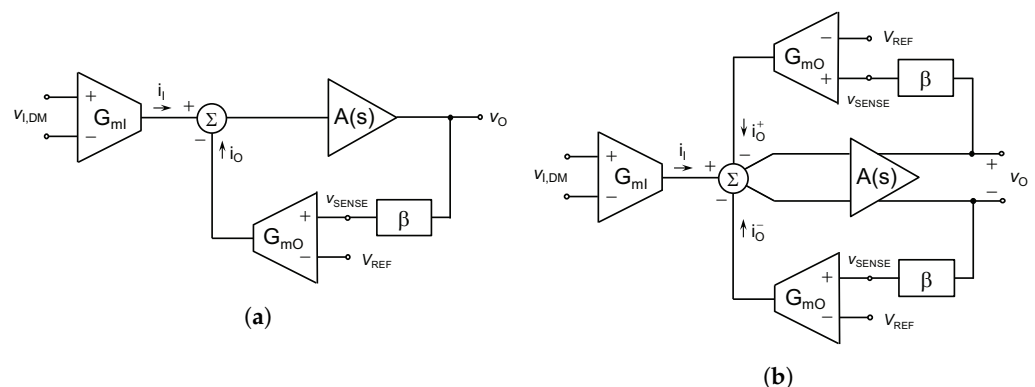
$v_{I,DM}$
+
−
$G_{mI}$
$i_I$
+
$\Sigma$
−
$i_O$
A(s)
$v_O$
$v_{SENSE}$
+
$\beta$
$G_{mO}$
−
$V_{REF}$

(a)

$G_{mO}$
−
$V_{REF}$
+
$v_{SENSE}$
$\beta$
$i_O^+$
−
$v_{I,DM}$
+
−
$G_{mI}$
$i_I$
+
$\Sigma$
A(s)
+
$v_O$
−
−
$i_O^-$
+
$v_{SENSE}$
$\beta$
$G_{mO}$
−
$V_{REF}$

(b)